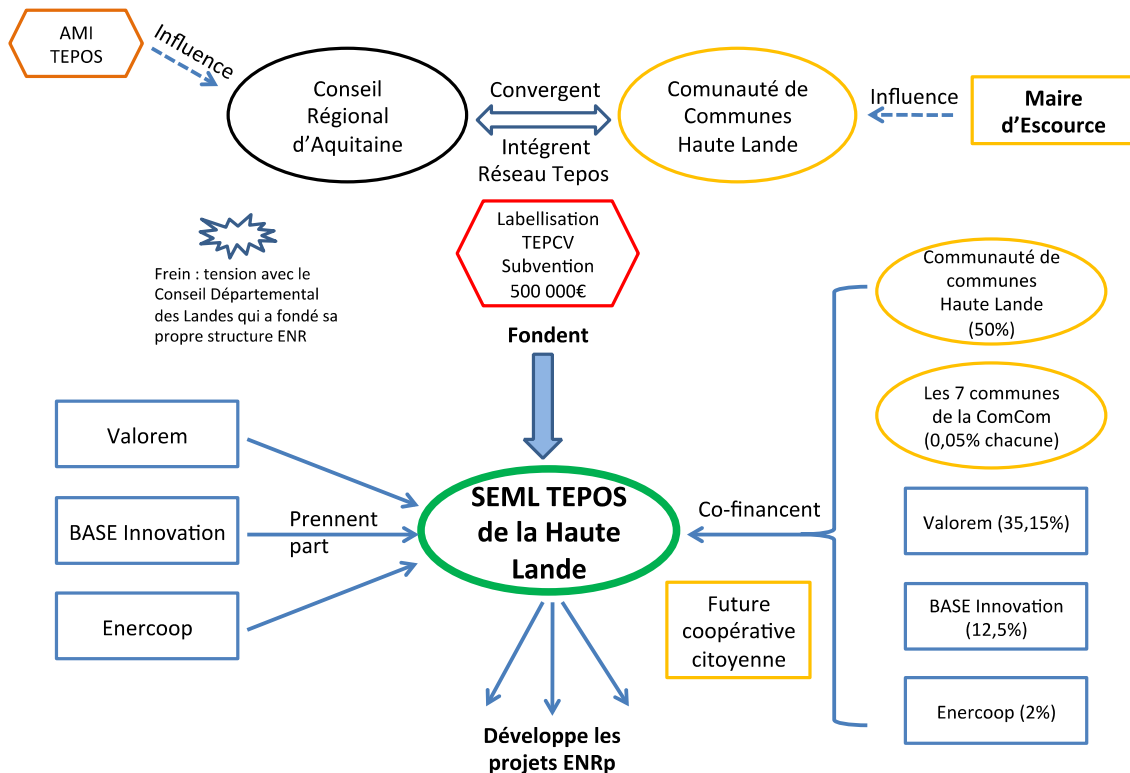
AMI TEPOS

Influence

Conseil Régional d'Aquitaine

Convergent

Intègrent Réseau Tepos

Comunauté de Communes Haute Lande

Influence

Maire d'Escource

Frein : tension avec le Conseil Départemental des Landes qui a fondé sa propre structure ENR

Labellisation TEPCV Subvention 500 000€

Fondent

Communauté de communes Haute Lande (50%)

Les 7 communes de la ComCom (0,05% chacune)

Valorem

BASE Innovation

Enercoop

Prennent part

SEML TEPOS de la Haute Lande

Co-financent

Valorem (35,15%)

BASE Innovation (12,5%)

Enercoop (2%)

Future coopérative citoyenne

Développe les projets ENRp